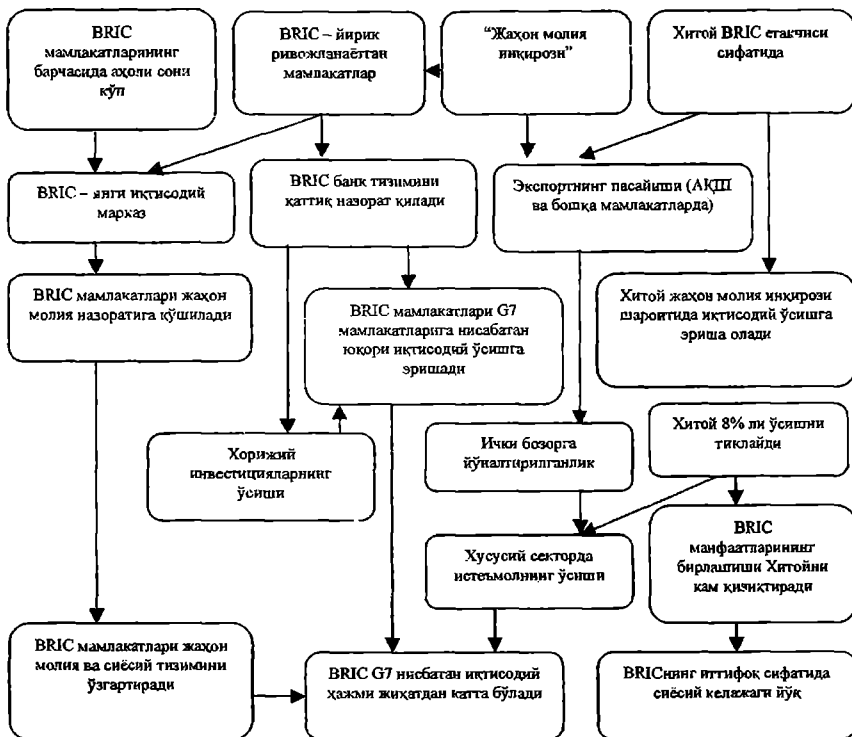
BRIC мамлакатларининг барчасида аҳоли сони кўп

BRIC – йирик ривожланаётган мамлакатлар

"Жаҳон молия инқирози"

Хитой BRIC етакчиси сифатида

BRIC – янги иқтисодий марказ

BRIC банк тизимини қаттиқ назорат қилади

Экспортнинг пасайиши (АҚШ ва бошқа мамлакатларда)

BRIC мамлакатлари жаҳон молия назоратига қўшилади

BRIC мамлакатлари G7 мамлакатларига нисбатан юқори иқтисодий ўсишга эришади

Хитой жаҳон молия инқирози шароитида иқтисодий ўсишга эриша олади

Хорижий инвестицияларнинг ўсиши

Ички бозорга йўналтирилганлик

Хитой 8% ли ўсишни тиклайди

Хусусий секторда истеъмолнинг ўсиши

BRIC манфаатларининг бирлашиши Хитойни кам қизиқтиради

BRIC мамлакатлари жаҳон молия ва сиёсий тизимини ўзгартиради

BRIC G7 нисбатан иқтисодий ҳажми жиҳатдан катта бўлади

BRICнинг иттифоқ сифатида сиёсий келажаги йўқ